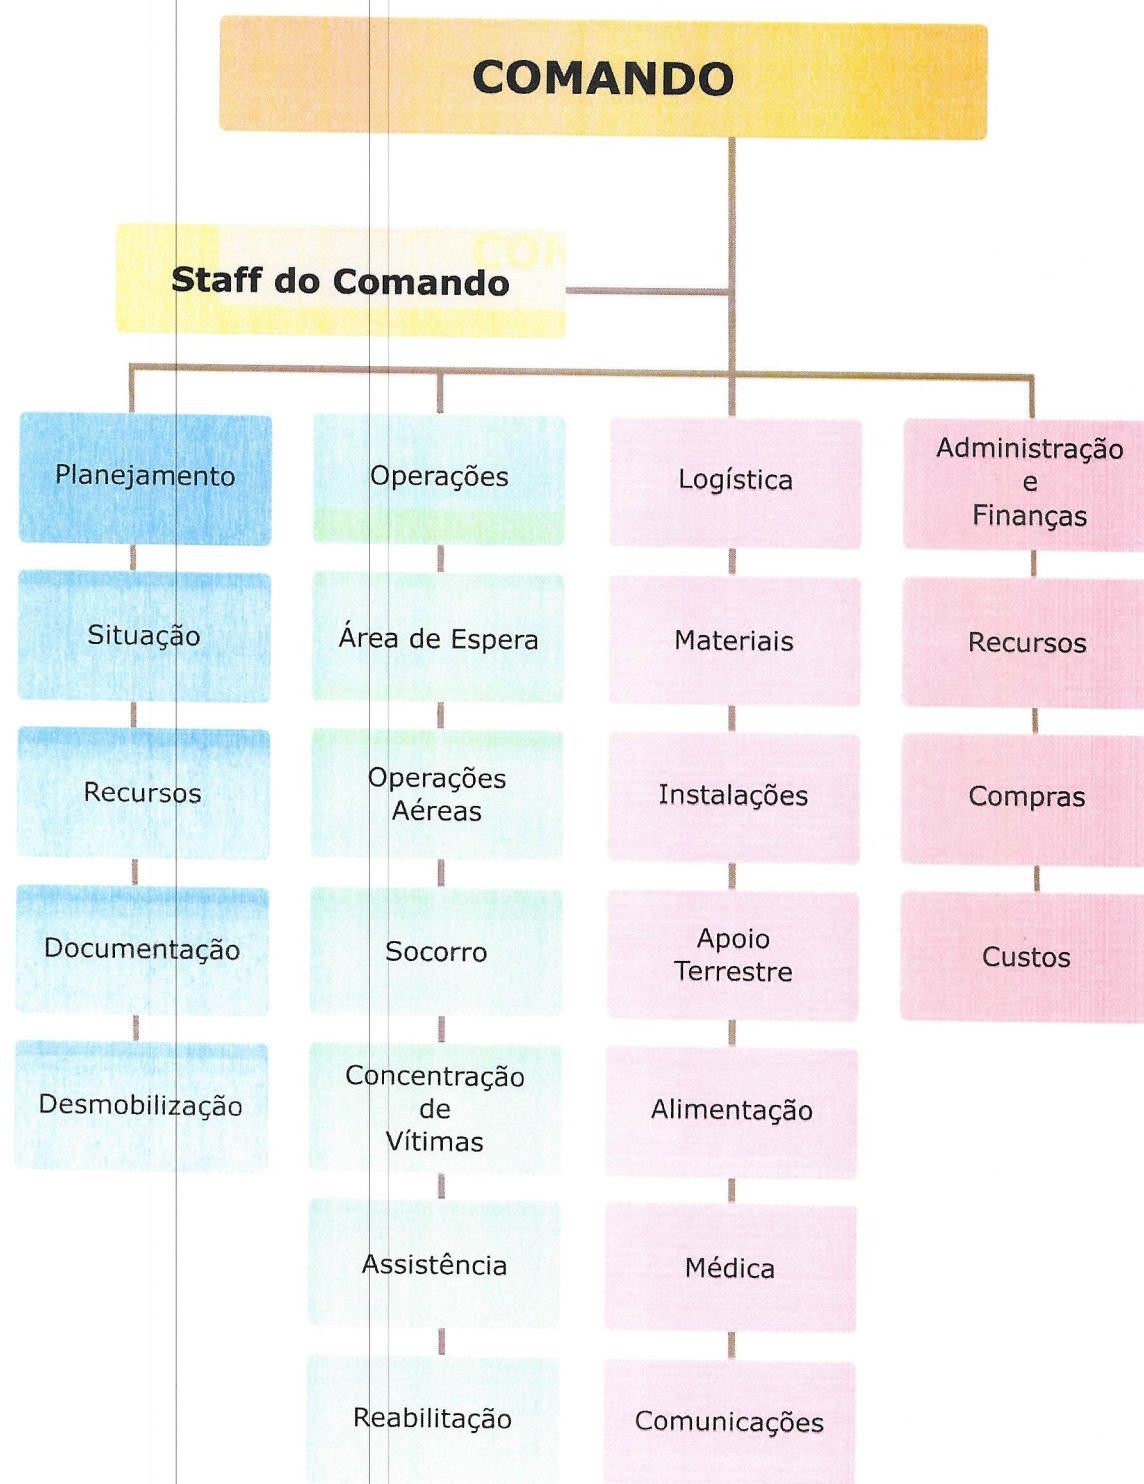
COMANDO

Staff do Comando

Planejamento

Situação

Recursos

Documentação

Desmobilização

Operações

Área de Espera

Operações Aéreas

Socorro

Concentração de Vítimas

Assistência

Reabilitação

Logística

Materiais

Instalações

Apoio Terrestre

Alimentação

Médica

Comunicações

Administração e Finanças

Recursos

Compras

Custos